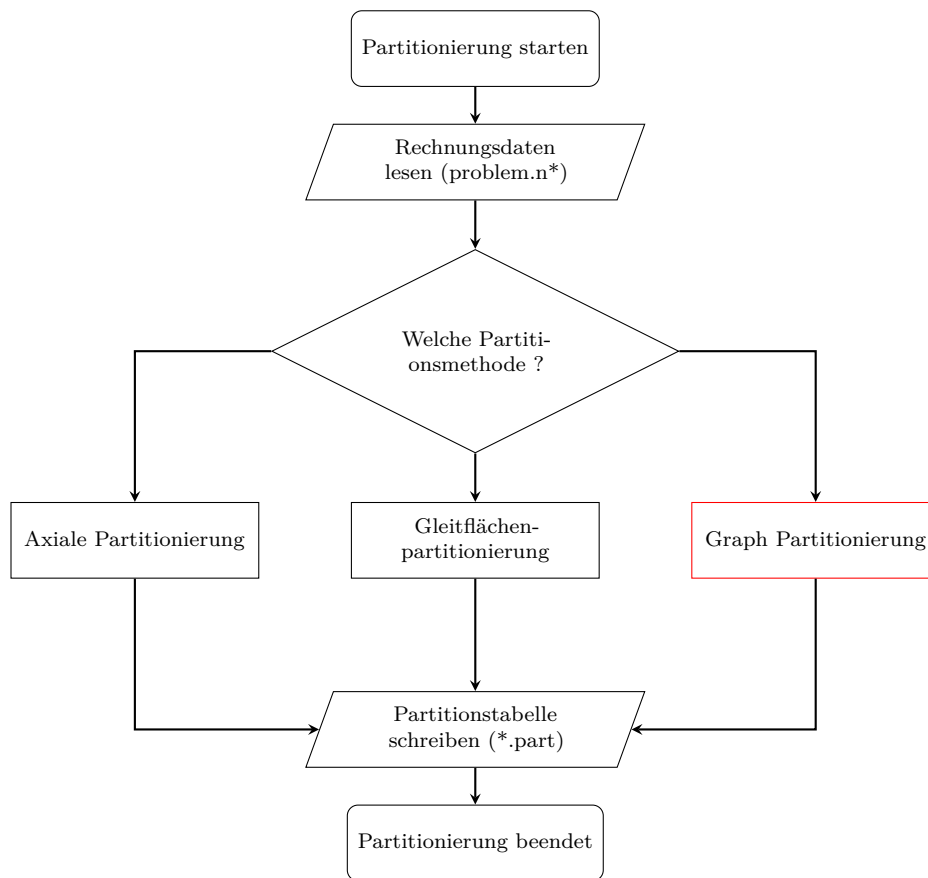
Partitionierung starten

Rechnungsdaten lesen (problem.n*)

Welche Partitionsmethode ?

Axiale Partitionierung

Gleitflächenpartitionierung

Graph Partitionierung

Partitionstabelle schreiben (*.part)

Partitionierung beendet